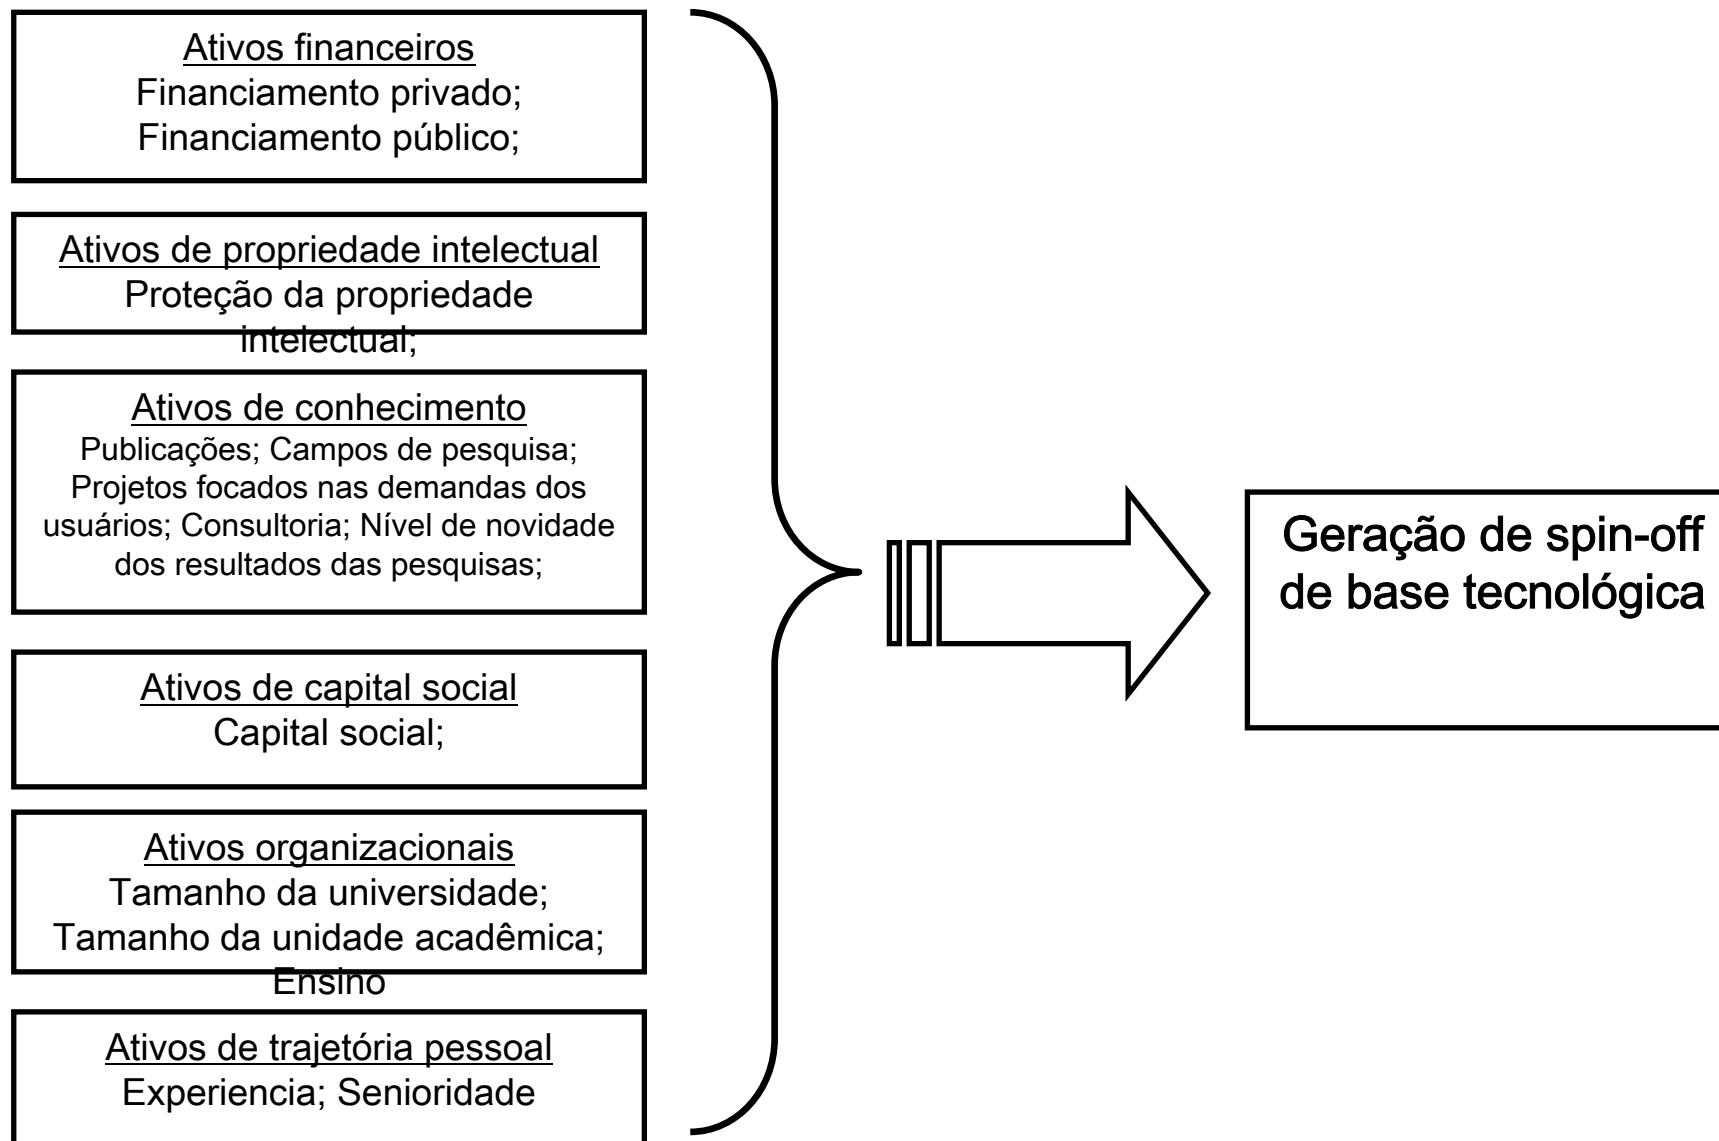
Ativos financeiros
Financiamento privado;
Financiamento público;

Ativos de propriedade intelectual
Proteção da propriedade intelectual;

Ativos de conhecimento
Publicações; Campos de pesquisa; Projetos focados nas demandas dos usuários; Consultoria; Nível de novidade dos resultados das pesquisas;

Ativos de capital social
Capital social;

Ativos organizacionais
Tamanho da universidade;
Tamanho da unidade acadêmica;
Ensino

Ativos de trajetória pessoal
Experiencia; Senioridade

Geração de spin-off de base tecnológica